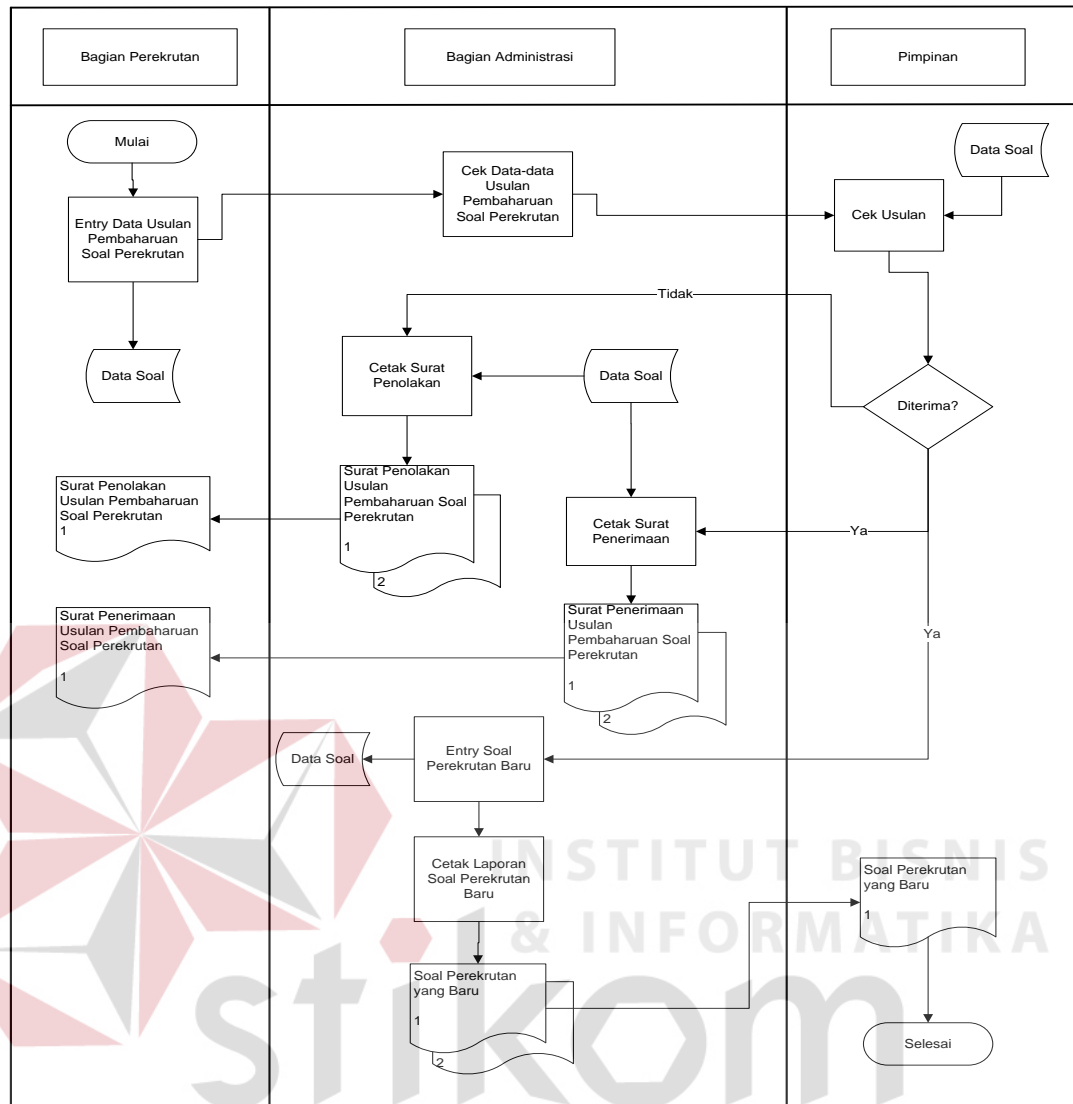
Bagian Perekrutan

Bagian Administrasi

Pimpinan

Mulai

Entry Data Usulan Pembaharuan Soal Perekrutan

Data Soal

Cek Data-data Usulan Pembaharuan Soal Perekrutan

Cek Usulan

Data Soal

Tidak

Cetak Surat Penolakan

Data Soal

Diterima?

Surat Penolakan Usulan Pembaharuan Soal Perekrutan
1

Surat Penolakan Usulan Pembaharuan Soal Perekrutan
1
2

Cetak Surat Penerimaan

Ya

Surat Penerimaan Usulan Pembaharuan Soal Perekrutan
1

Surat Penerimaan Usulan Pembaharuan Soal Perekrutan
1
2

Ya

Data Soal

Entry Soal Perekrutan Baru

Cetak Laporan Soal Perekrutan Baru

Soal Perekrutan yang Baru
1
2

Soal Perekrutan yang Baru
1

Selesai

INSTITUT BISNIS & INFORMATIKA

stikom